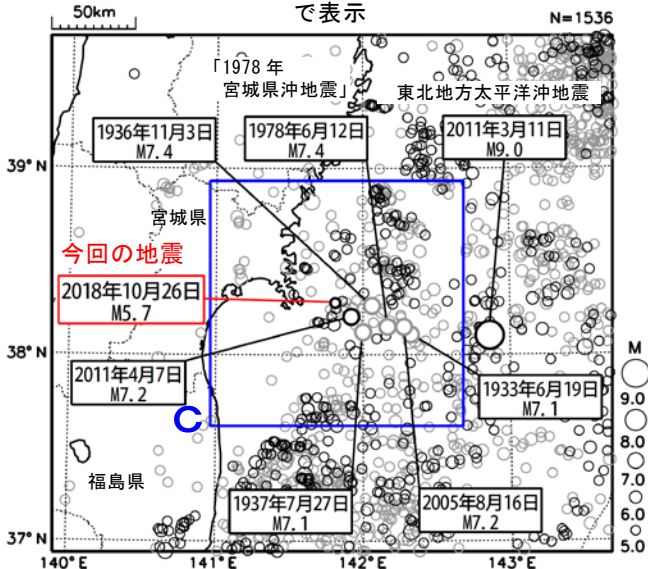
50km
で表示
N=1536

「1978 年
宮城県沖地震」
東北地方太平洋沖地震

1936年11月3日
M7.4

1978年6月12日
M7.4

2011年3月11日
M9.0

39° N

宮城県

今回の地震

2018年10月26日
M5.7

38° N

2011年4月7日
M7.2

1933年6月19日
M7.1

C

福島県

1937年7月27日
M7.1

2005年8月16日
M7.2

37° N

140° E
141° E
142° E
143° E

M
9.0
8.0
7.0
6.0
5.0